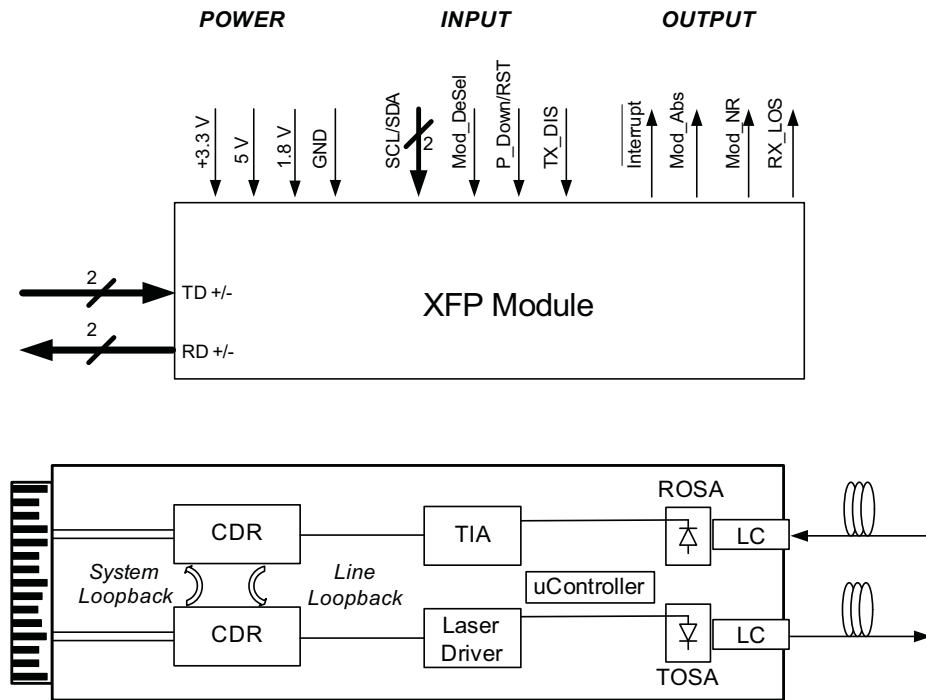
POWER

INPUT

OUTPUT

+3.3 V

5 V

1.8 V

GND

SCL/SDA

2

Mod_DeSel

P_Down/RST

TX_DIS

$\overline{\text{Interrupt}}$

Mod_Abs

Mod_NR

RX_LOS

2

TD +/-

XFP Module

2

RD +/-

ROSA

CDR

TIA

LC

System Loopback

Line Loopback

uController

CDR

Laser Driver

LC

TOSA